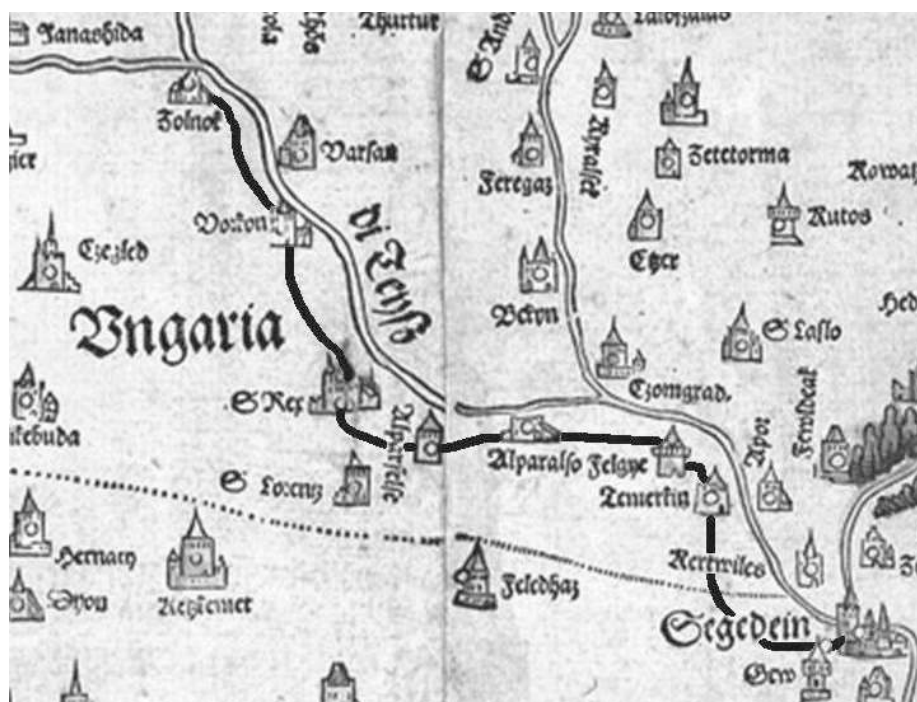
Janashida
Thurtur
Zolnok
Varsan
Voxon
Czezled
Vngaria
Di Teyss
S Rez
Alparelse
S Lorenz
Hernary
Ozou
Retzkemet
S Andr
Feregaz
Zetetorma
Rowa
Rutos
Ctzer
Betyn
S Laslo
Czomgrad.
Alparalso Felgye
Tenerkin
Apor
Rertwiles
Feledhaz
Segedein
Gew
Tebuda